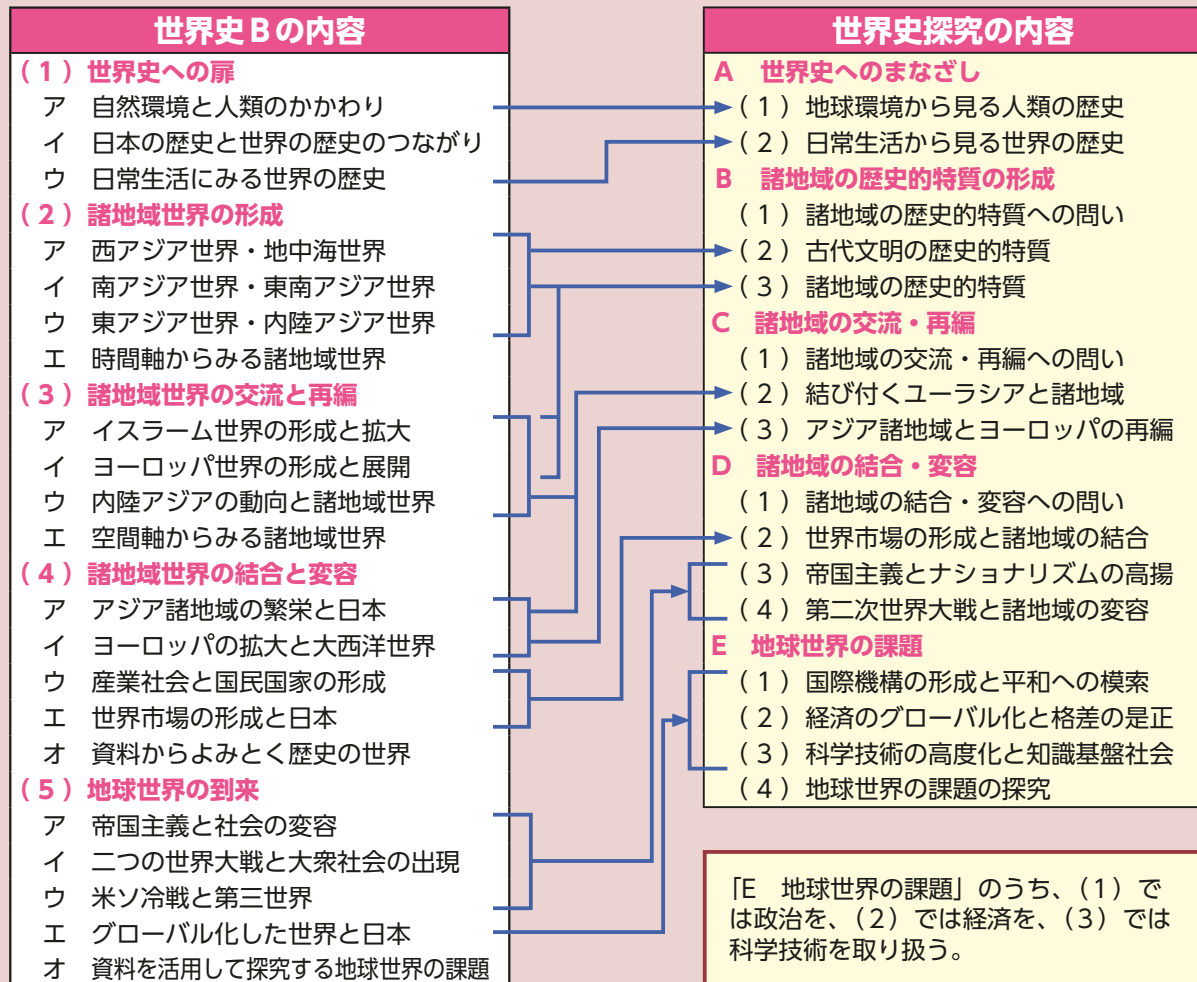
世界史Ｂの内容

（１）世界史への扉
ア　自然環境と人類のかかわり
イ　日本の歴史と世界の歴史のつながり
ウ　日常生活にみる世界の歴史
（２）諸地域世界の形成
ア　西アジア世界・地中海世界
イ　南アジア世界・東南アジア世界
ウ　東アジア世界・内陸アジア世界
エ　時間軸からみる諸地域世界
（３）諸地域世界の交流と再編
ア　イスラーム世界の形成と拡大
イ　ヨーロッパ世界の形成と展開
ウ　内陸アジアの動向と諸地域世界
エ　空間軸からみる諸地域世界
（４）諸地域世界の結合と変容
ア　アジア諸地域の繁栄と日本
イ　ヨーロッパの拡大と大西洋世界
ウ　産業社会と国民国家の形成
エ　世界市場の形成と日本
オ　資料からよみとく歴史の世界
（５）地球世界の到来
ア　帝国主義と社会の変容
イ　二つの世界大戦と大衆社会の出現
ウ　米ソ冷戦と第三世界
エ　グローバル化した世界と日本
オ　資料を活用して探究する地球世界の課題

世界史探究の内容

A　世界史へのまなざし
（１）地球環境から見る人類の歴史
（２）日常生活から見る世界の歴史
B　諸地域の歴史的特質の形成
（１）諸地域の歴史的特質への問い
（２）古代文明の歴史的特質
（３）諸地域の歴史的特質
C　諸地域の交流・再編
（１）諸地域の交流・再編への問い
（２）結び付くユーラシアと諸地域
（３）アジア諸地域とヨーロッパの再編
D　諸地域の結合・変容
（１）諸地域の結合・変容への問い
（２）世界市場の形成と諸地域の結合
（３）帝国主義とナショナリズムの高揚
（４）第二次世界大戦と諸地域の変容
E　地球世界の課題
（１）国際機構の形成と平和への模索
（２）経済のグローバル化と格差の是正
（３）科学技術の高度化と知識基盤社会
（４）地球世界の課題の探究

「E　地球世界の課題」のうち、（１）では政治を、（２）では経済を、（３）では科学技術を取り扱う。